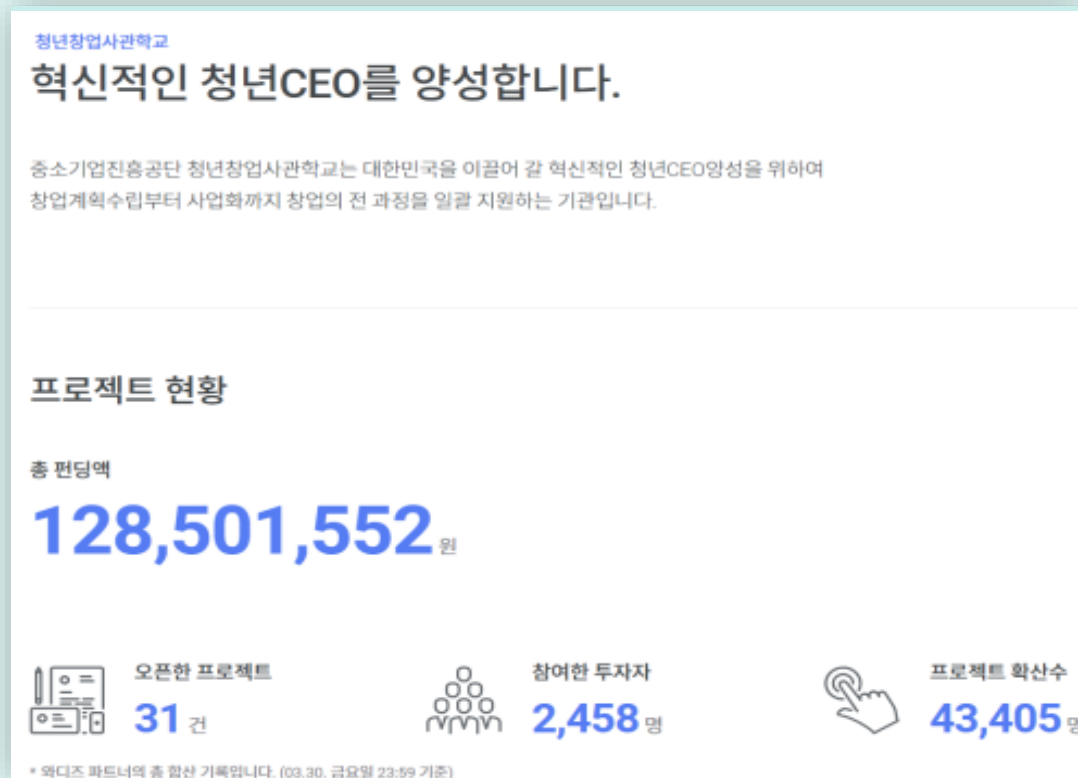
청년창업사관학교

혁신적인 청년CEO를 양성합니다.

중소기업진흥공단 청년창업사관학교는 대한민국을 이끌어 갈 혁신적인 청년CEO양성을 위하여 창업계획수립부터 사업화까지 창업의 전 과정을 일괄 지원하는 기관입니다.

프로젝트 현황

총 펀딩액

128,501,552 원

오픈한 프로젝트
31 건

참여한 투자자
2,458 명

프로젝트 확산수
43,405 명

* 와디즈 파트너의 총 합산 기록입니다. (03.30. 금요일 23:59 기준)